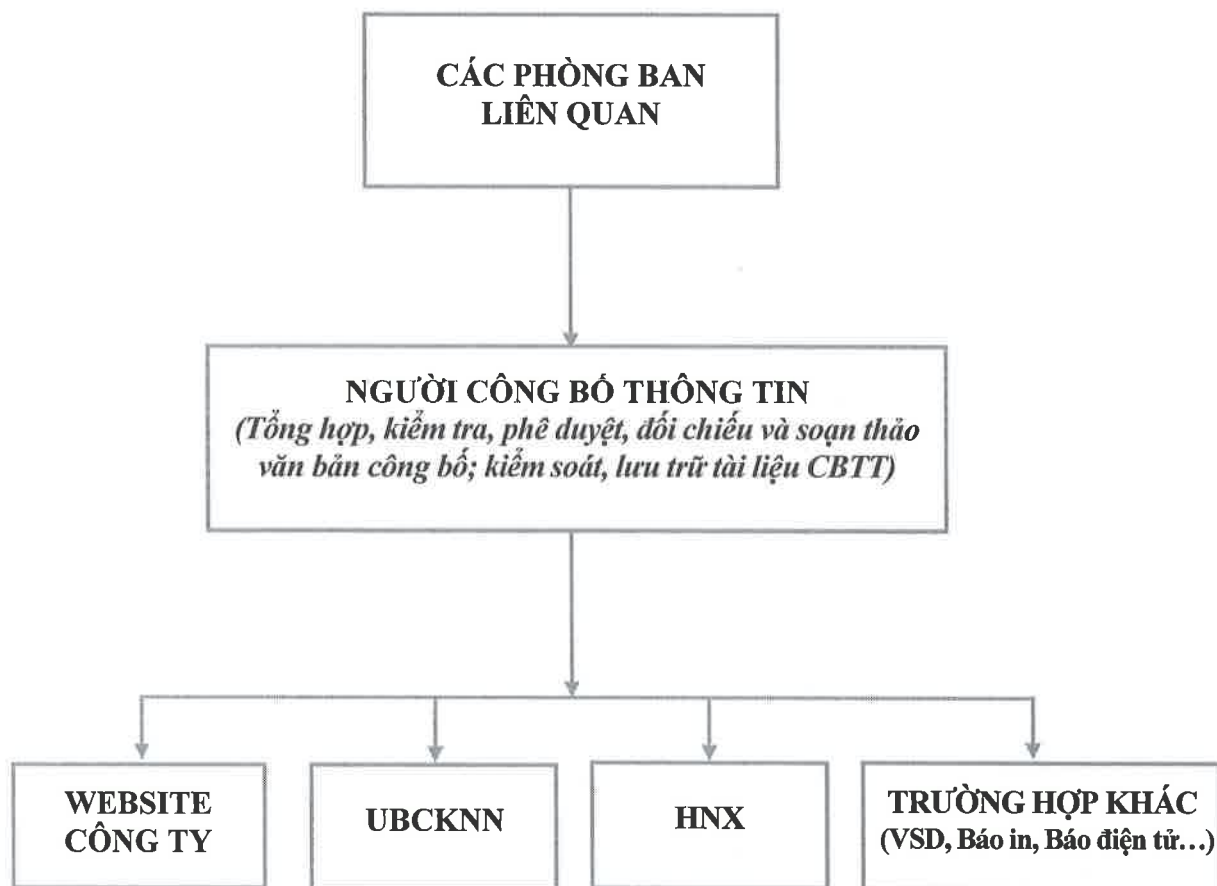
CÁC PHÒNG BAN LIÊN QUAN

NGƯỜI CÔNG BỐ THÔNG TIN
(Tổng hợp, kiểm tra, phê duyệt, đối chiếu và soạn thảo văn bản công bố; kiểm soát, lưu trữ tài liệu CBTT)

WEBSITE CÔNG TY

UBCKNN

HNX

TRƯỜNG HỢP KHÁC
(VSD, Báo in, Báo điện tử…)